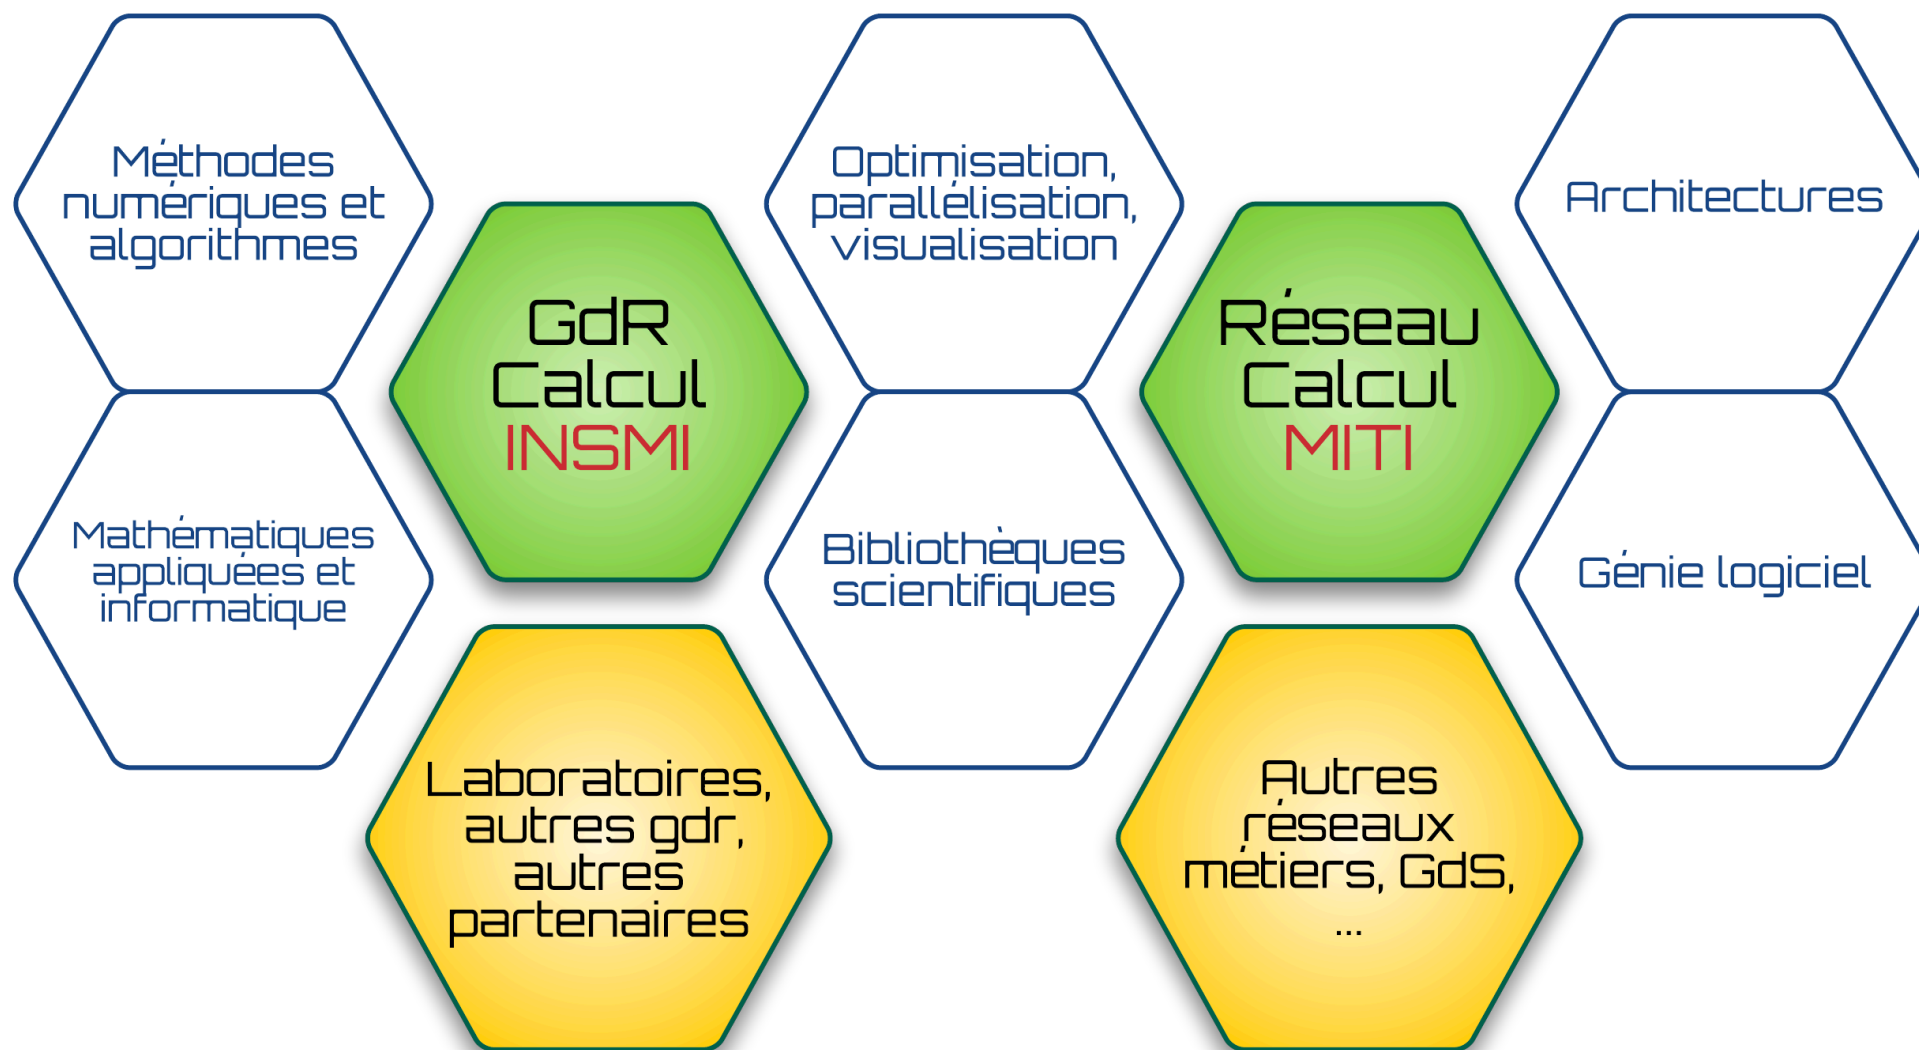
Méthodes numériques et algorithmes

Mathématiques appliquées et informatique

GdR Calcul INSMI

Laboratoires, autres gdr, autres partenaires

Optimisation, parallélisation, visualisation

Bibliothèques scientifiques

Réseau Calcul MITI

Autres réseaux métiers, GdS, ...

Architectures

Génie logiciel